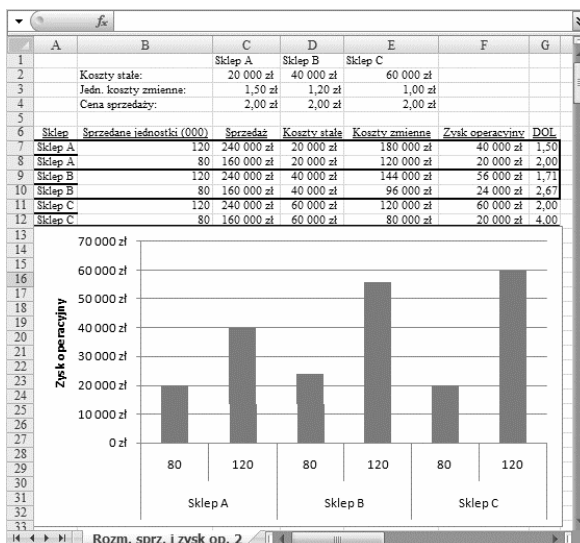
$f_x$

| | A | B | C | D | E | F | G |
|---|---|---|---|---|---|---|---|
| 1 | | | Sklep A | Sklep B | Sklep C | | |
| 2 | | Koszty stałe: | 20 000 zł | 40 000 zł | 60 000 zł | | |
| 3 | | Jedn. koszty zmienne: | 1,50 zł | 1,20 zł | 1,00 zł | | |
| 4 | | Cena sprzedaży: | 2,00 zł | 2,00 zł | 2,00 zł | | |
| 5 | | | | | | | |
| 6 | Sklep | Sprzedane jednostki (000) | Sprzedaż | Koszty stałe | Koszty zmienne | Zysk operacyjny | DOL |
| 7 | Sklep A | 120 | 240 000 zł | 20 000 zł | 180 000 zł | 40 000 zł | 1,50 |
| 8 | Sklep A | 80 | 160 000 zł | 20 000 zł | 120 000 zł | 20 000 zł | 2,00 |
| 9 | Sklep B | 120 | 240 000 zł | 40 000 zł | 144 000 zł | 56 000 zł | 1,71 |
| 10 | Sklep B | 80 | 160 000 zł | 40 000 zł | 96 000 zł | 24 000 zł | 2,67 |
| 11 | Sklep C | 120 | 240 000 zł | 60 000 zł | 120 000 zł | 60 000 zł | 2,00 |
| 12 | Sklep C | 80 | 160 000 zł | 60 000 zł | 80 000 zł | 20 000 zł | 4,00 |

13 14 15 16 17 18 19 20 21 22 23 24 25 26 27 28 29 30 31 32 33

70 000 zł
60 000 zł
50 000 zł
40 000 zł
30 000 zł
20 000 zł
10 000 zł
0 zł

Zysk operacyjny

80 120 80 120 80 120

Sklep A Sklep B Sklep C

Rozm. sprz. i zysk op. 2